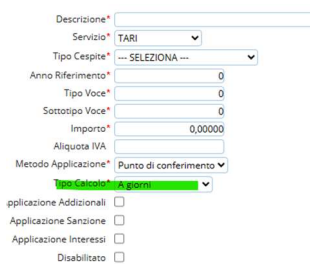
Descrizione*
Servizio* TARI
Tipo Cespite* --- SELEZIONA ---
Anno Riferimento* 0
Tipo Voce* 0
Sottotipo Voce* 0
Importo* 0,00000
Aliquota IVA
Metodo Applicazione* Punto di conferimento
Tipo Calcolo* A giorni
pplicazione Addizionali
Applicazione Sanzione
Applicazione Interessi
Disabilitato